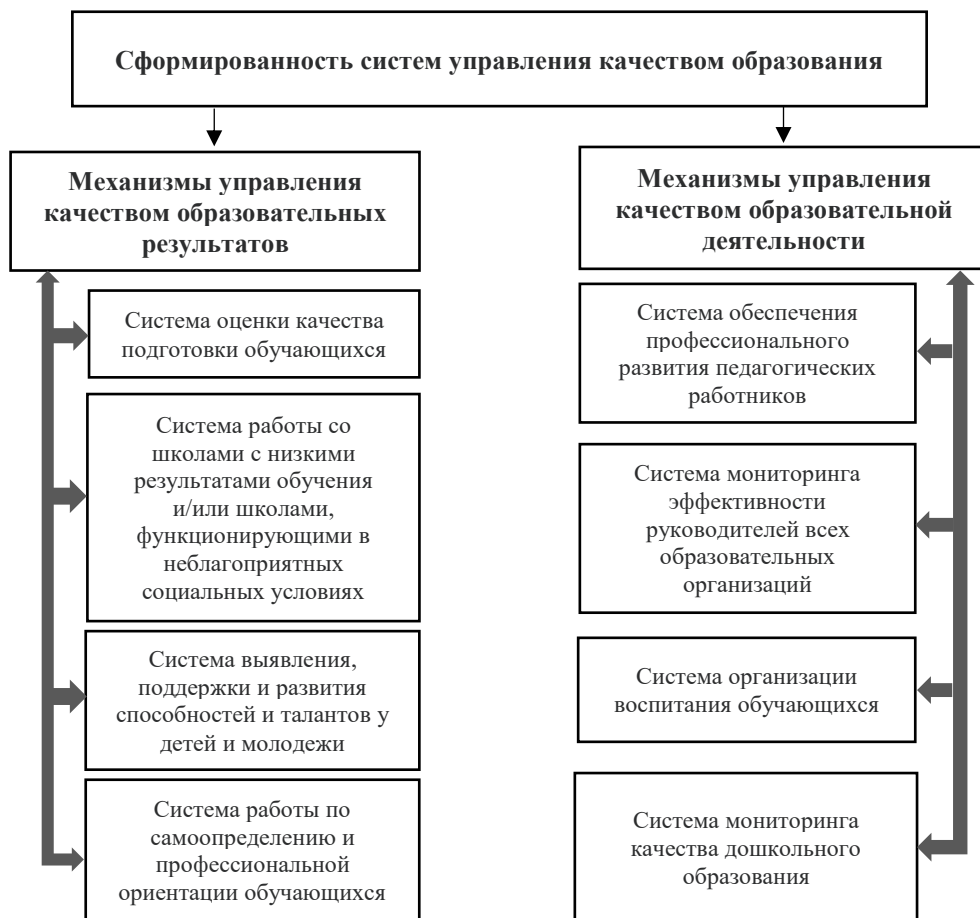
Сформированность систем управления качеством образования

Механизмы управления качеством образовательных результатов

Система оценки качества подготовки обучающихся

Система работы со школами с низкими результатами обучения и/или школами, функционирующими в неблагоприятных социальных условиях

Система выявления, поддержки и развития способностей и талантов у детей и молодежи

Система работы по самоопределению и профессиональной ориентации обучающихся

Механизмы управления качеством образовательной деятельности

Система обеспечения профессионального развития педагогических работников

Система мониторинга эффективности руководителей всех образовательных организаций

Система организации воспитания обучающихся

Система мониторинга качества дошкольного образования